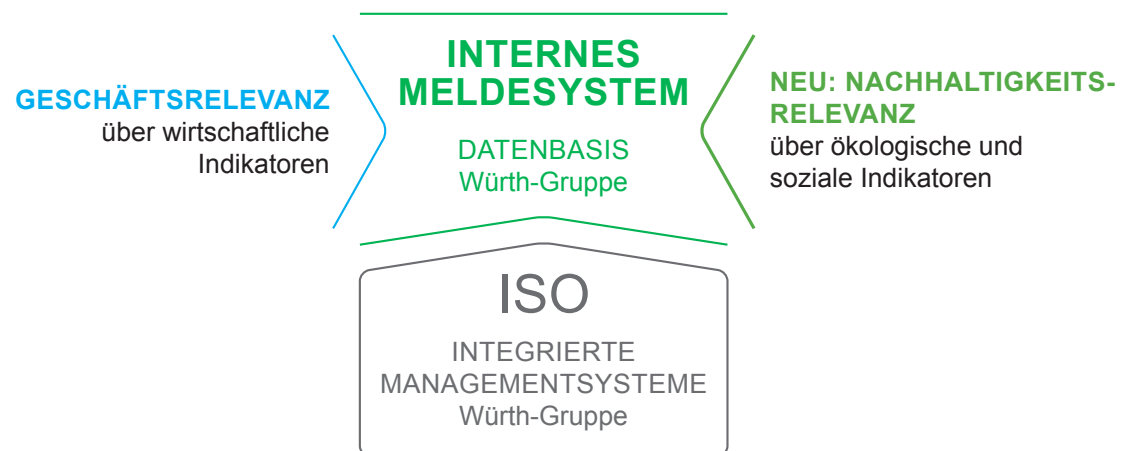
GESCHÄFTSRELEVANZ
über wirtschaftliche Indikatoren

INTERNES MELDESYSTEM

DATENBASIS
Würth-Gruppe

NEU: NACHHALTIGKEITS-RELEVANZ
über ökologische und soziale Indikatoren

ISO

INTEGRIERTE MANAGEMENTSYSTEME
Würth-Gruppe